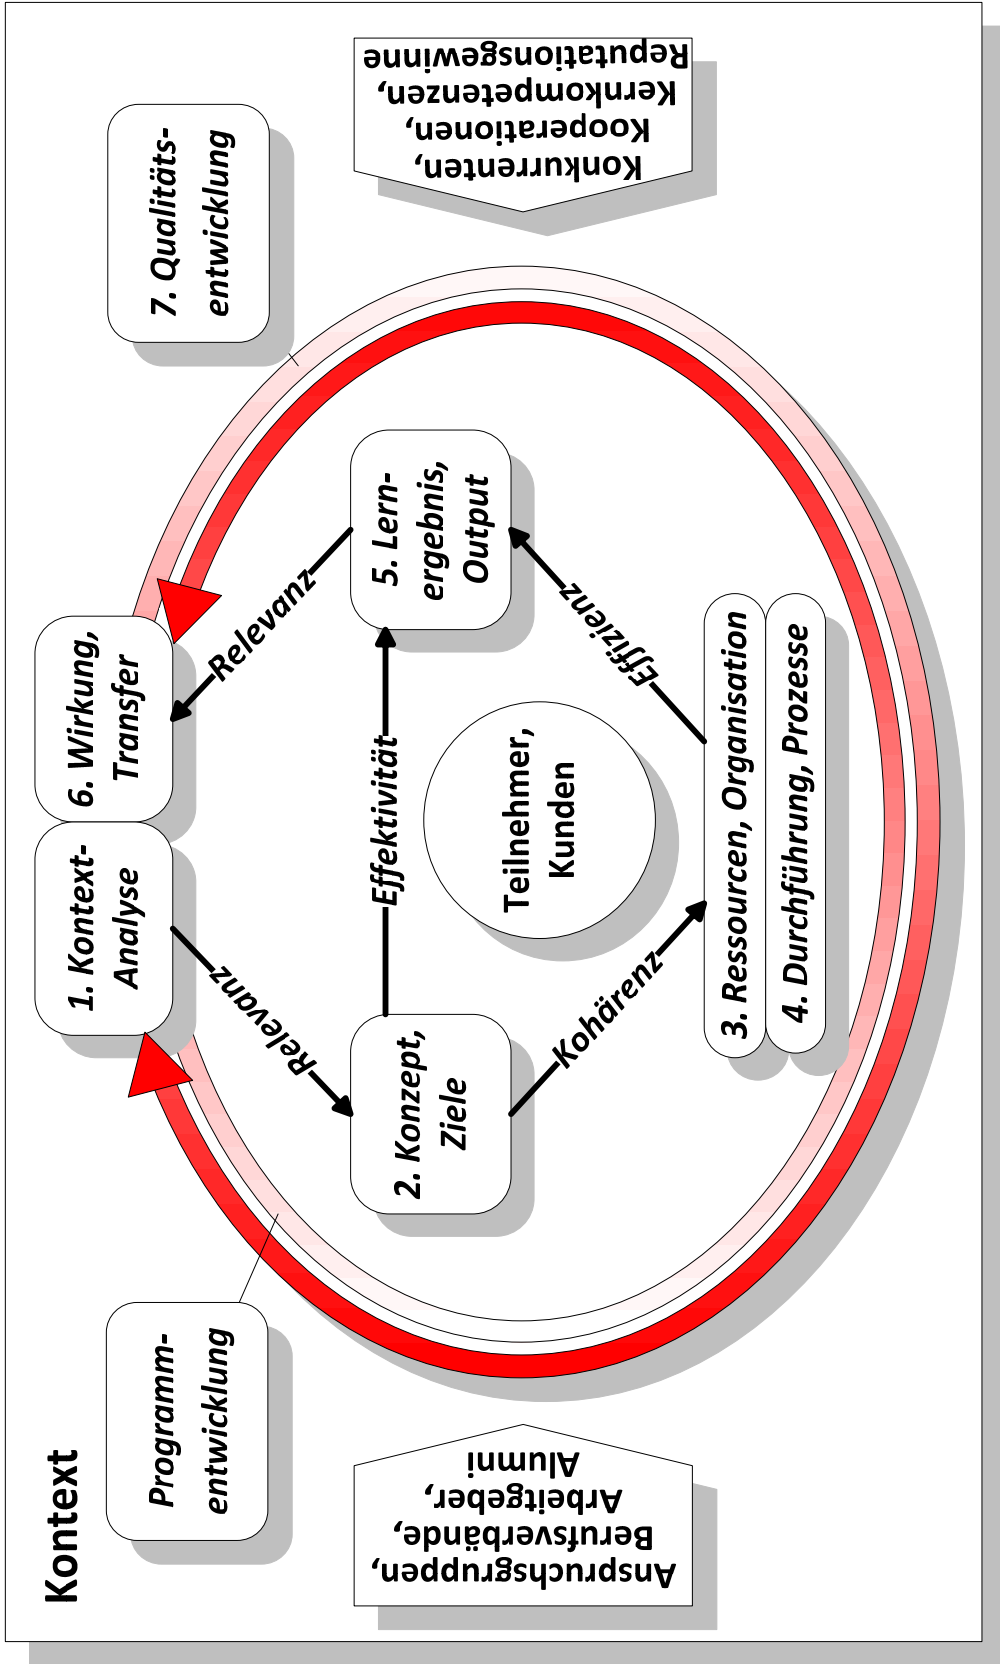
Kontext

Programm-entwicklung

7. Qualitäts-entwicklung

Konkurrenten, Kooperationen, Kernkompetenzen, Reputationsgewinne

Anspruchsgruppen, Berufsverbände, Arbeitgeber, Alumni

1. Kontext-Analyse

6. Wirkung, Transfer

Relevanz

Relevanz

2. Konzept, Ziele

5. Lern-ergebnis, Output

Effektivität

Teilnehmer, Kunden

Kohärenz

Effizienz

3. Ressourcen, Organisation

4. Durchführung, Prozesse